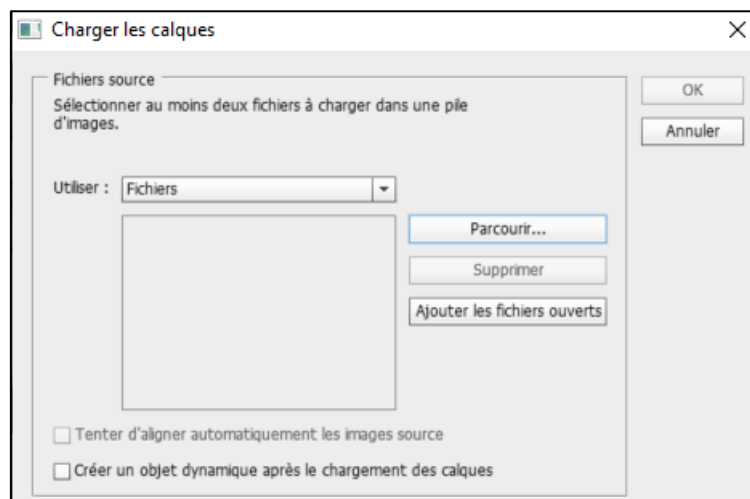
Charger les calques

Fichiers source

Sélectionner au moins deux fichiers à charger dans une pile d'images.

OK

Annuler

Utiliser : Fichiers

Parcourir...

Supprimer

Ajouter les fichiers ouverts

Tenter d'aligner automatiquement les images source

Créer un objet dynamique après le chargement des calques